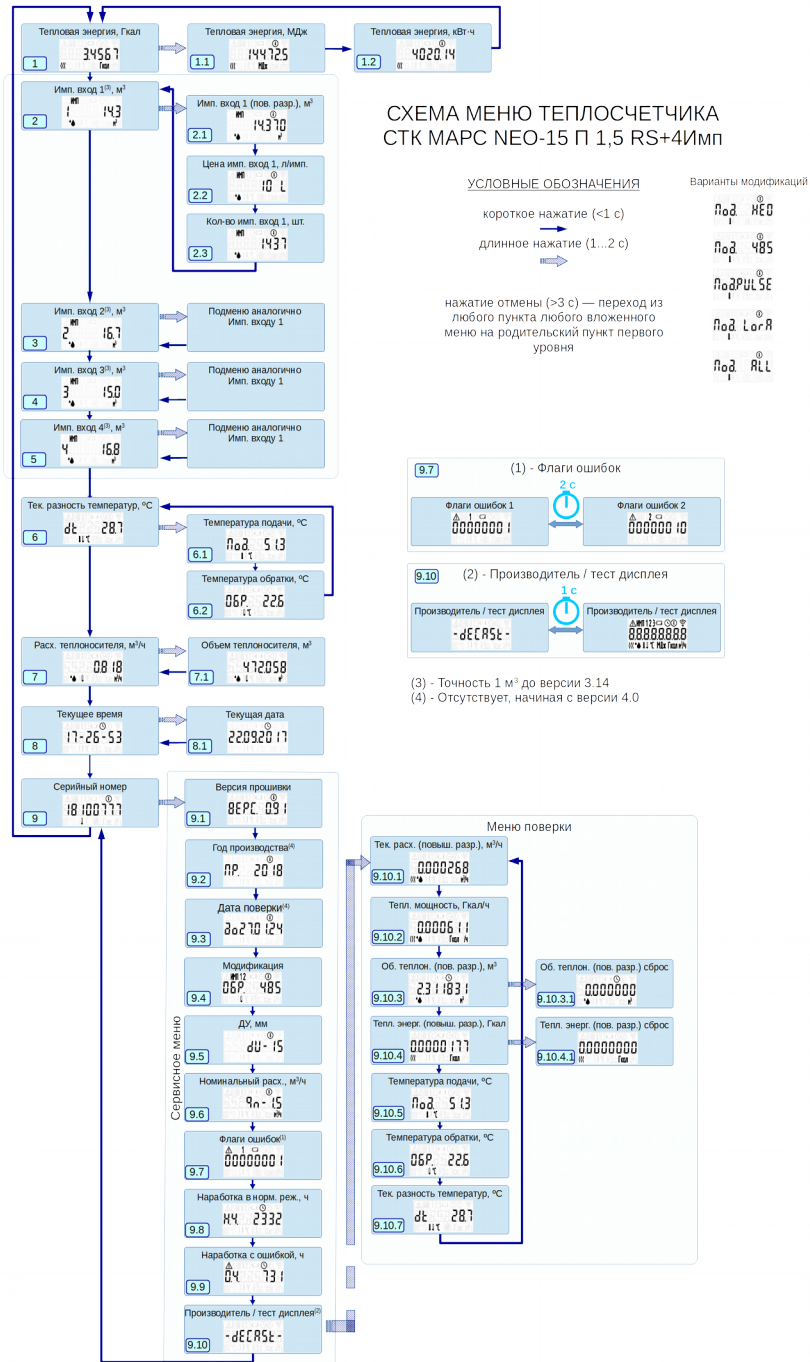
Тепловая энергия, Гкал
34567
Гкал
1

Тепловая энергия, МДж
144725
МДж
1.1

Тепловая энергия, кВт·ч
4020.14
1.2

СХЕМА МЕНЮ ТЕПЛОСЧЕТЧИКА
СТК МАРС NEO-15 П 1,5 RS+4Имп

Имп. вход 1$^{(3)}$, м$^3$
1 14.3
2

Имп. вход 1 (пов. разр.), м$^3$
14.370
2.1

Цена имп. вход 1, л/имп.
10 L
2.2

Кол-во имп. вход 1, шт.
1437
2.3

УСЛОВНЫЕ ОБОЗНАЧЕНИЯ
короткое нажатие (<1 с)
длинное нажатие (1...2 с)

нажатие отмены (>3 с) — переход из любого пункта любого вложенного меню на родительский пункт первого уровня

Варианты модификаций
Mod. NEO
Mod. 485
ModPULSE
Mod. LorA
Mod. ALL

Имп. вход 2$^{(3)}$, м$^3$
2 16.7
3
Подменю аналогично Имп. входу 1

Имп. вход 3$^{(3)}$, м$^3$
3 15.0
4
Подменю аналогично Имп. входу 1

Имп. вход 4$^{(3)}$, м$^3$
4 16.8
5
Подменю аналогично Имп. входу 1

9.7
(1) - Флаги ошибок
Флаги ошибок 1
00000001
2 с
Флаги ошибок 2
00000010

9.10
(2) - Производитель / тест дисплея
Производитель / тест дисплея
-dECASt-
1 с
Производитель / тест дисплея
88888888

Тек. разность температур, ºС
dt 28.7
6

Температура подачи, ºС
Nod. 51.3
6.1

Температура обратки, ºС
OБP. 22.6
6.2

Расх. теплоносителя, м$^3$/ч
0.818
м$^3$/ч
7

Объем теплоносителя, м$^3$
472.058
7.1

(3) - Точность 1 м$^3$ до версии 3.14
(4) - Отсутствует, начиная с версии 4.0

Текущее время
17-26-53
8

Текущая дата
22.09.2017
8.1

Серийный номер
18100777
9

Сервисное меню

Версия прошивки
BEPC. 0.91
9.1

Год производства$^{(4)}$
ПP. 2018
9.2

Дата поверки$^{(4)}$
ДОВ27.01.24
9.3

Модификация
OБP. 485
9.4

ДУ, мм
dU- 15
9.5

Номинальный расх., м$^3$/ч
Qn- 1.5
9.6

Флаги ошибок$^{(1)}$
00000001
9.7

Наработка в норм. реж., ч
HЧ. 2332
9.8

Наработка с ошибкой, ч
OЧ. 731
9.9

Производитель / тест дисплея$^{(2)}$
-dECASt-
9.10

Меню поверки

Тек. расх. (повыш. разр.), м$^3$/ч
0.000268
9.10.1

Тепл. мощность, Гкал/ч
0.000611
9.10.2

Об. теплон. (пов. разр.), м$^3$
2.311831
9.10.3

Об. теплон. (пов. разр.) сброс
0.000000
9.10.3.1

Тепл. энерг. (повыш. разр.), Гкал
0.0000177
9.10.4

Тепл. энерг. (пов. разр.) сброс
0.0000000
9.10.4.1

Температура подачи, ºС
Nod. 51.3
9.10.5

Температура обратки, ºС
OБP. 22.6
9.10.6

Тек. разность температур, ºС
dt 28.7
9.10.7